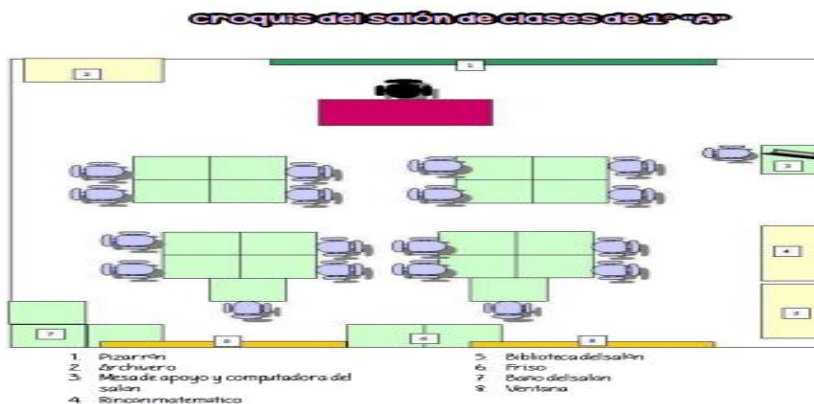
croquis del salón de clases de 1° "A"

2

1

3

4

5

7

6

6

8

1. Pizarrón
2. Archivero
3. Mesa de apoyo y computadora del salon
4. Rincon matematico

5. Biblioteca del salón
6. Friso
7. Baño del salon
8. Ventana